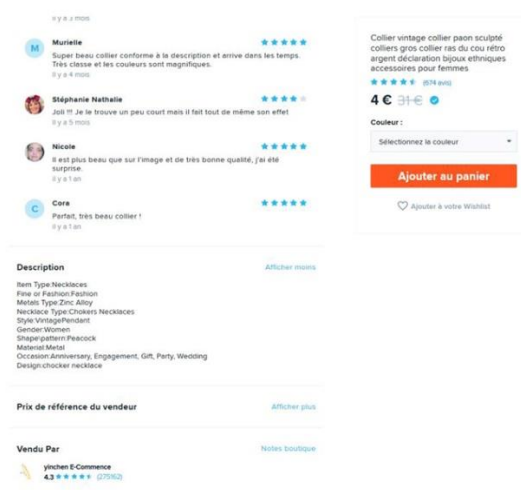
Il y a 2 mois

M
Murielle
Super beau collier conforme à la description et arrivé dans les temps. Très classe et les couleurs sont magnifiques.
Il y a 4 mois

Stéphanie Nathalie
Joli !!! Je le trouve un peu court mais il fait tout de même son effet
Il y a 5 mois

Nicole
Il est plus beau que sur l'image et de très bonne qualité, j'ai été surprise.
Il y a 1 an

C
Cora
Parfait, très beau collier !
Il y a 1 an

Description
Afficher moins

Item Type:Necklaces
Fine or Fashion:Fashion
Metals Type:Zinc Alloy
Necklace Type:Chokers Necklaces
Style:VintagePendant
Gender:Women
Shape\pattern:Peacock
Material:Metal
Occasion:Anniversary, Engagement, Gift, Party, Wedding
Design:chocker necklace

Prix de référence du vendeur
Afficher plus

Vendu Par
Notes boutique
yinchen E-Commerce
4.3 (275162)

Collier vintage collier paon sculpté colliers gros collier ras du cou rétro argent déclaration bijoux ethniques accessoires pour femmes
(674 avis)
4 € 31 €
Couleur :
Sélectionnez la couleur
Ajouter au panier
Ajouter à votre Wishlist